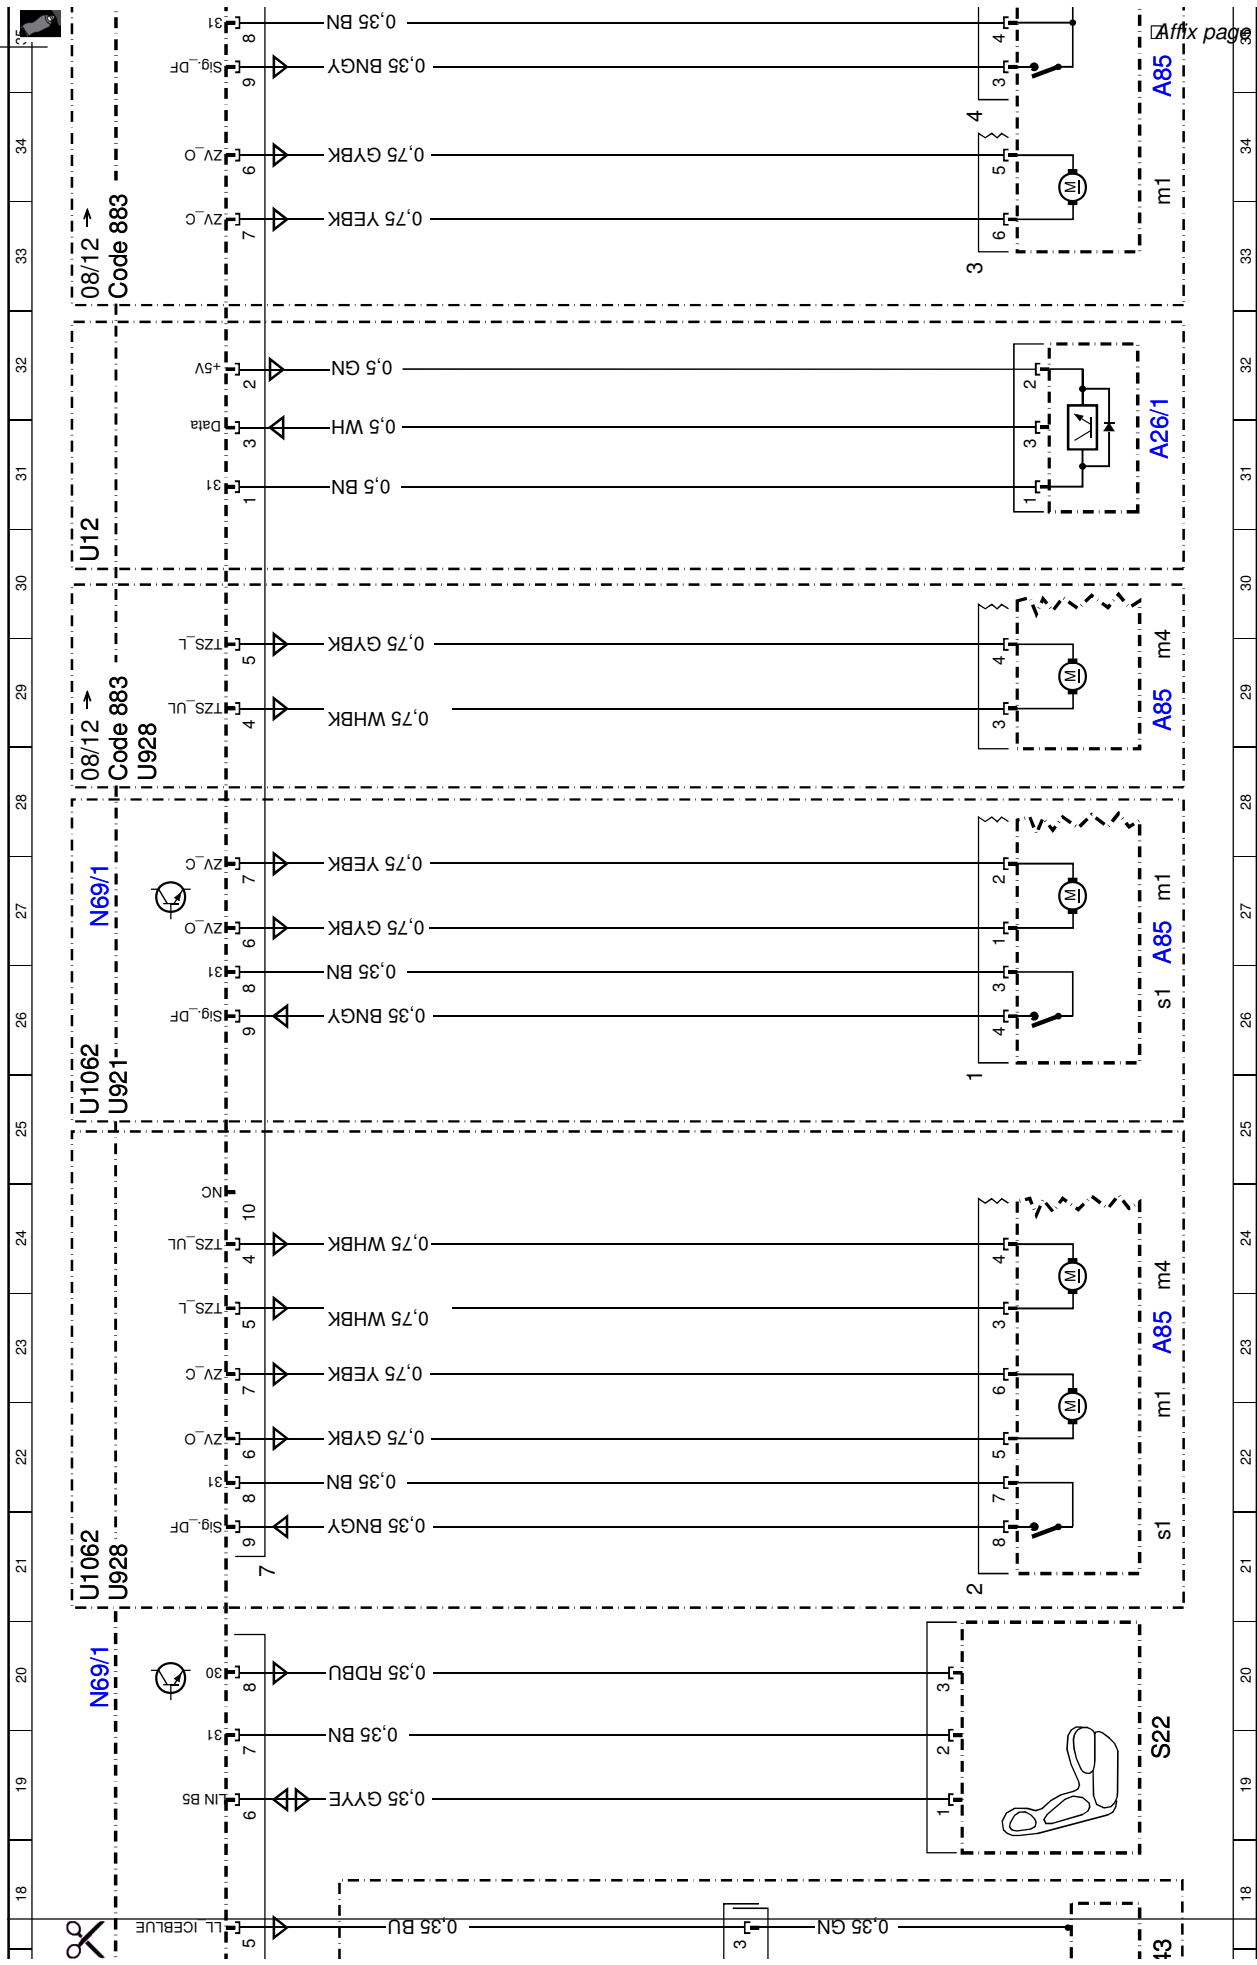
Affix page
35
34
33
32
31
30
29
28
27
26
25
24
23
22
21
20
19
18

08/12 →
Code 883

31 8 0,35 BN
Sig._DF 9 0,35 BNGY
ZV_O 6 0,75 GYBK
ZV_C 7 0,75 YEBK
4 3 5 6 4 3
A85
m1

U12
+5V 2 0,5 GN
Data 3 0,5 WH
31 1 0,5 BN
2 3 1
A26/1

08/12 →
Code 883
U928
TZS_L 5 0,75 GYBK
TZS_UL 4 0,75 WHBK
4 3
m4
A85

N69/1
U1062
U921
ZV_C 7 0,75 YEBK
ZV_O 6 0,75 GYBK
31 8 0,35 BN
Sig._DF 9 0,35 BNGY
2 1 3 4 1
m1
A85
s1

U1062
U928
NC 10
TZS_UL 4 0,75 WHBK
TZS_L 5 0,75 WHBK
ZV_C 7 0,75 YEBK
ZV_O 6 0,75 GYBK
31 8 0,35 BN
Sig._DF 9 0,35 BNGY
7
4 3 6 5 7 8 2
m4
A85
m1
s1

N69/1
30 8 0,35 RDBU
31 7 0,35 BN
LIN BS 6 0,35 GYYE
3 2 1
S22

LL ICEBLUE 5 0,35 BU
3
0,35 GN
13